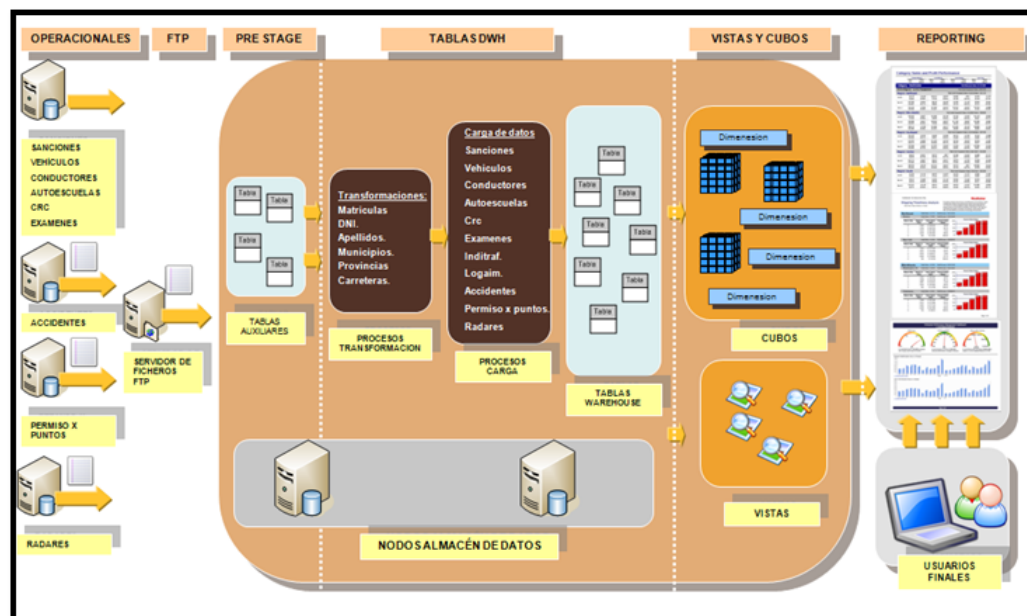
OPERACIONALES

FTP

PRE STAGE

TABLAS DWH

VISTAS Y CUBOS

REPORTING

SANCIONES
VEHICULOS
CONDUCTORES
AUTOESCUELAS
CRC
EXAMENES

ACCIDENTES

SERVIDOR DE FICHEROS FTP

PERMISO X PUNTOS

RADARES

Tabla
Tabla
Tabla
Tabla

TABLAS AUXILIARES

Transformaciones:
Matriculas
DNI.
Apellidos.
Municipios.
Provincias
Carreteras.

PROCESOS TRANSFORMACION

Carga de datos
Sanciones
Vehiculos
Conductores
Autoescuelas
Crc
Examenes
Inditraf.
Logaim.
Accidentes
Permiso x puntos.
Radares

PROCESOS CARGA

Tabla
Tabla
Tabla
Tabla
Tabla
Tabla
Tabla
Tabla

TABLAS WAREHOUSE

Dimension
Dimension
Dimension
Dimension

CUBOS

VISTAS

NODOS ALMACÉN DE DATOS

USUARIOS FINALES